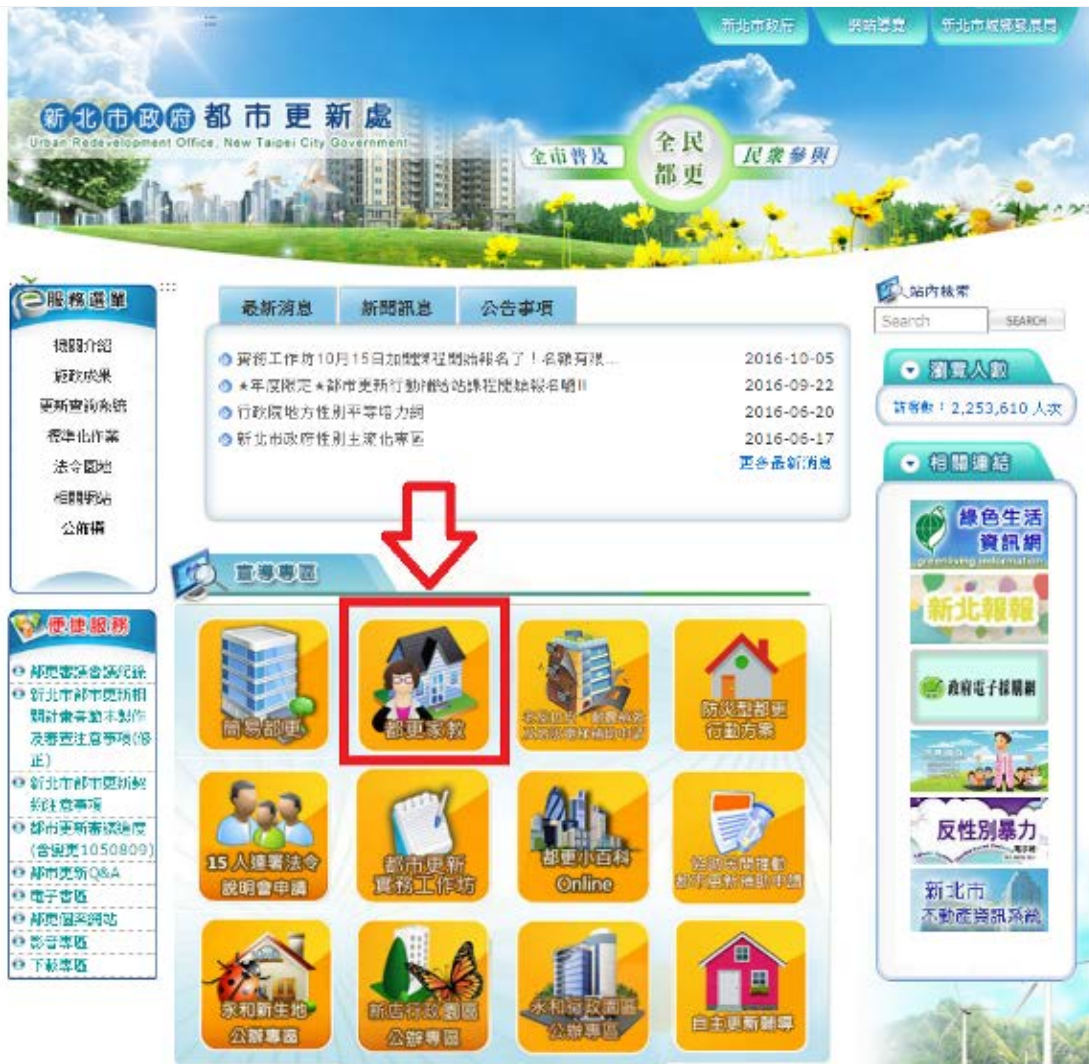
新北市政府 網站導覽 新北市城鄉發展局

新北市政府 都市更新處
Urban Redevelopment Office, New Taipei City Government

全市普及 全民都更 民眾參與

服務選單
機關介紹
施政成果
更新查詢系統
標準化作業
法令園地
相關網站
公布欄

便捷服務
都更審議會議紀錄
新北市都市更新相關計畫審議本製作及審查注意事項(修正)
新北市都市更新案件注意事項
都市更新審議進度(含變更1050809)
都市更新Q&A
電子書區
都更個案網站
影音專區
下載專區

最新消息 新聞訊息 公告事項

實務工作坊10月15日加開課程開始報名了！名額有限... 2016-10-05
★年度限定★都市更新行動諮詢站課程開始報名囉!! 2016-09-22
行政院地方性別平等培力網 2016-06-20
新北市政府性別主流化專區 2016-06-17
更多最新消息

宣導專區

簡易都更
都更家教
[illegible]
防災型都更行動方案
15人連署法令說明會申請
都市更新實務工作坊
都更小百科 Online
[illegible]
永和新生地公辦專區
新店行政園區公辦專區
永和行政園區公辦專區
自主更新輔導

站內檢索
Search SEARCH
瀏覽人數
訪客數：2,253,610 人次
相關連結
綠色生活資訊網
greenliving information
新北報報
政府電子採購網
反性別暴力
新北市不動產資訊系統